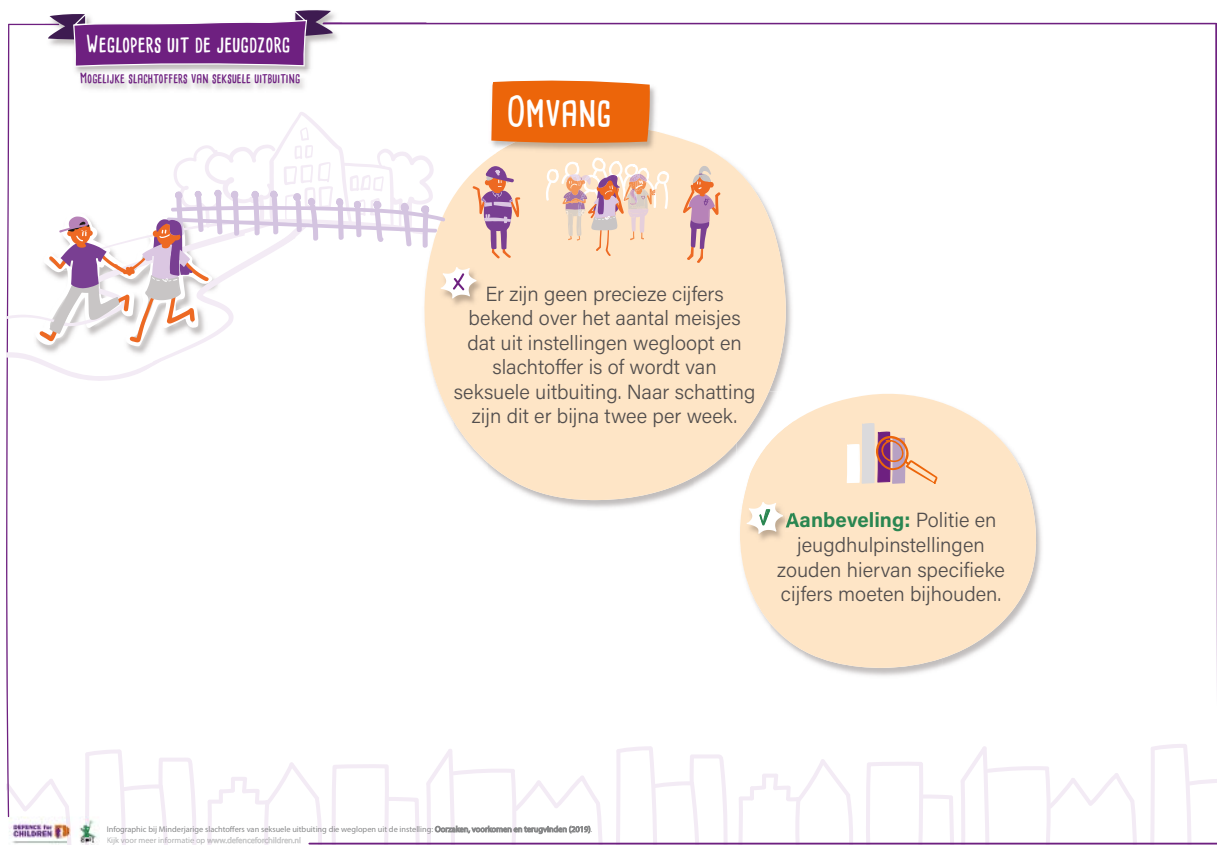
WEGLOPERS UIT DE JEUGDZORG

MOGELIJKE SLACHTOFFERS VAN SEKSUELE UITBUITING

OMVANG

X Er zijn geen precieze cijfers bekend over het aantal meisjes dat uit instellingen wegloopt en slachtoffer is of wordt van seksuele uitbuiting. Naar schatting zijn dit er bijna twee per week.

√ Aanbeveling: Politie en jeugdhulpinstellingen zouden hiervan specifieke cijfers moeten bijhouden.

DEFENCE for CHILDREN

Infographic bij Minderjarige slachtoffers van seksuele uitbuiting die weglopen uit de instelling: Oorzaken, voorkomen en terugvinden (2019).
Kijk voor meer informatie op www.defenceforchildren.nl